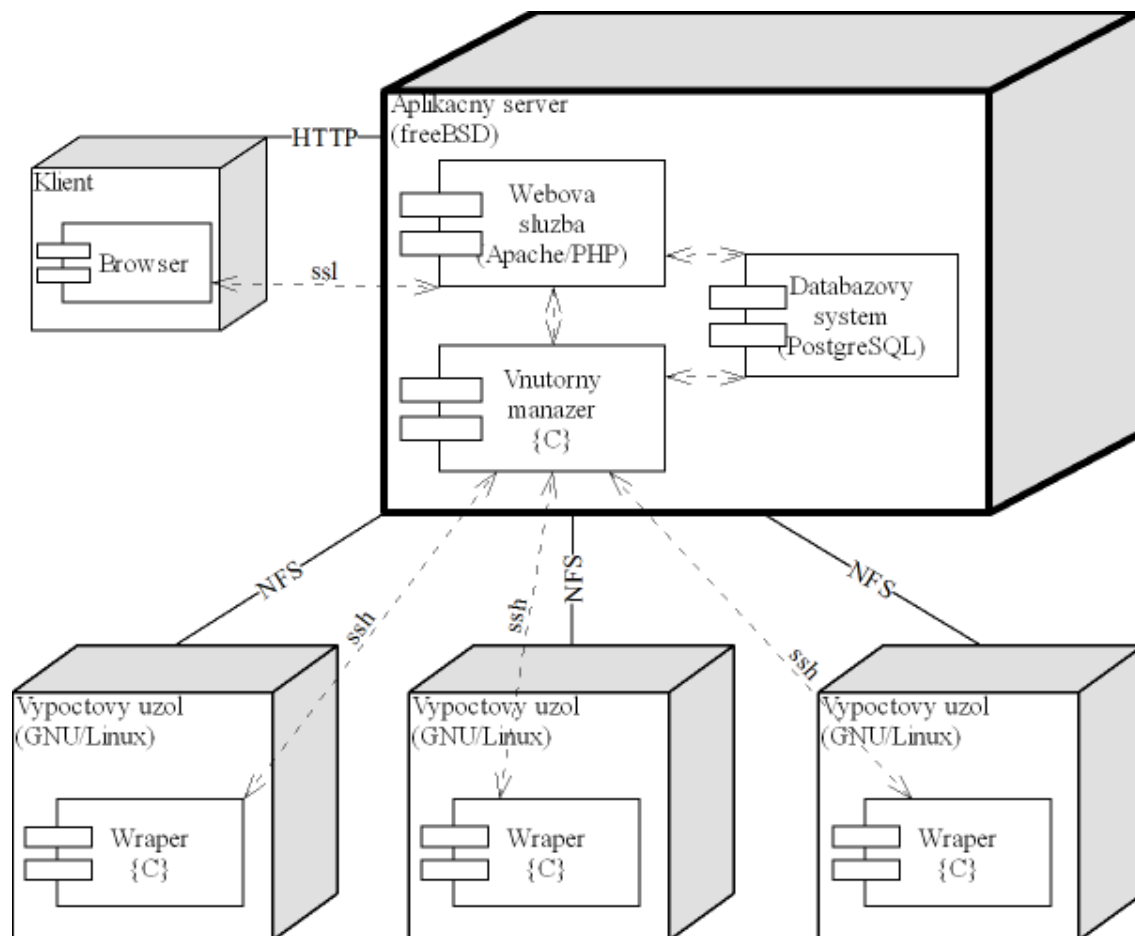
HTTP

Aplikacny server
(freeBSD)

Klient

Browser

ssl

Webova
sluzba
(Apache/PHP)

Databazovy
system
(PostgreSQL)

Vnutorny
manazer
{C}

NFS

ssh

ssh

NFS

ssh

NFS

Vypoctovy uzol
(GNU/Linux)

Wraper
{C}

Vypoctovy uzol
(GNU/Linux)

Wraper
{C}

Vypoctovy uzol
(GNU/Linux)

Wraper
{C}